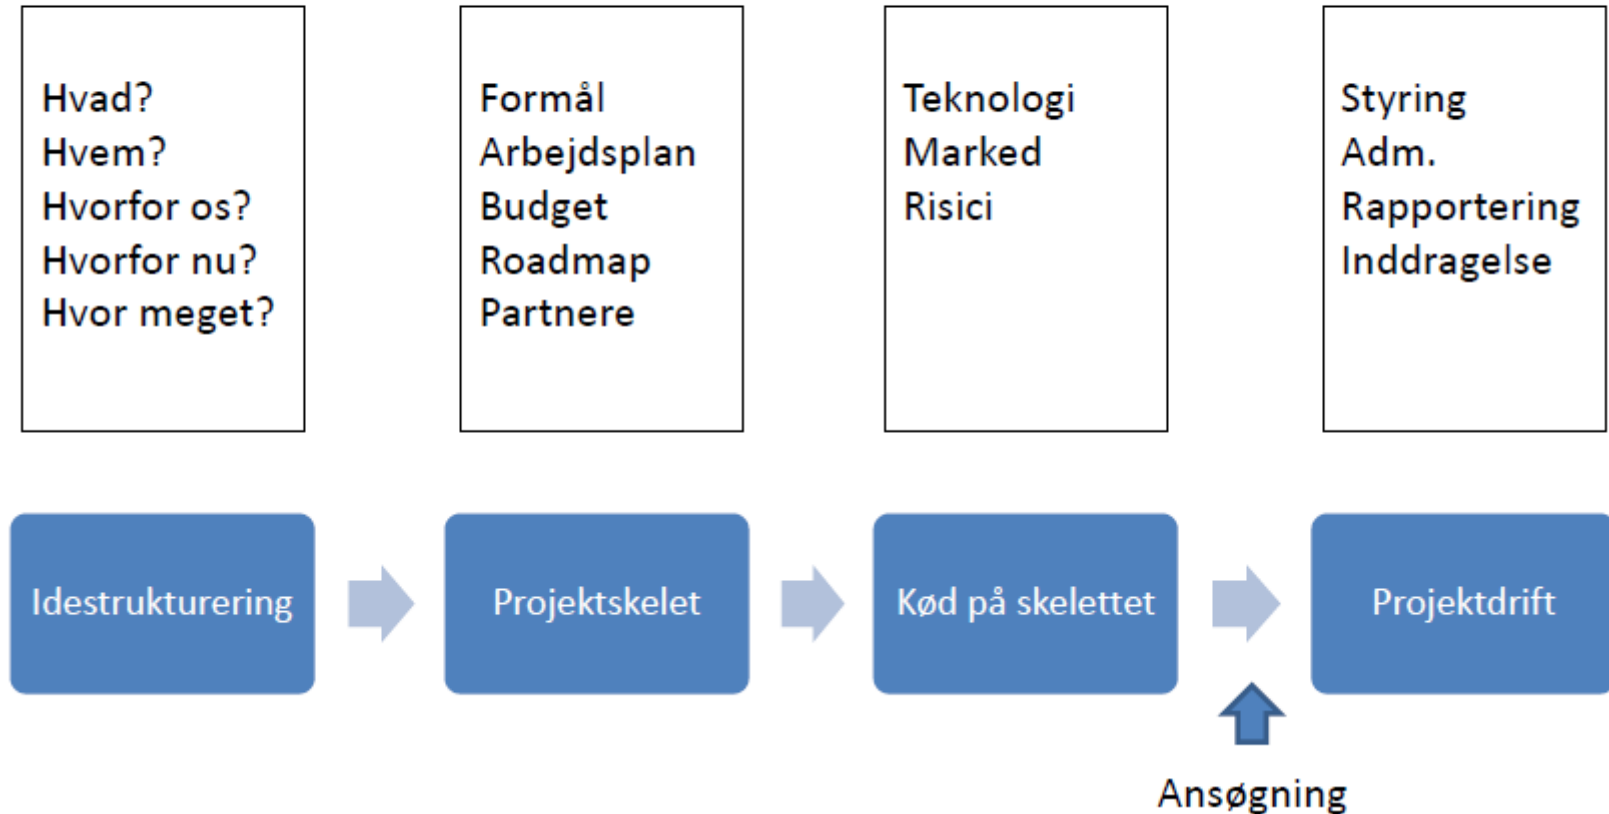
Hvad?
Hvem?
Hvorfor os?
Hvorfor nu?
Hvor meget?

Formål
Arbejdsplan
Budget
Roadmap
Partnere

Teknologi
Marked
Risici

Styring
Adm.
Rapportering
Inddragelse

Idestrukturering

Projektskelet

Kød på skelettet

Projektdrift

Ansøgning